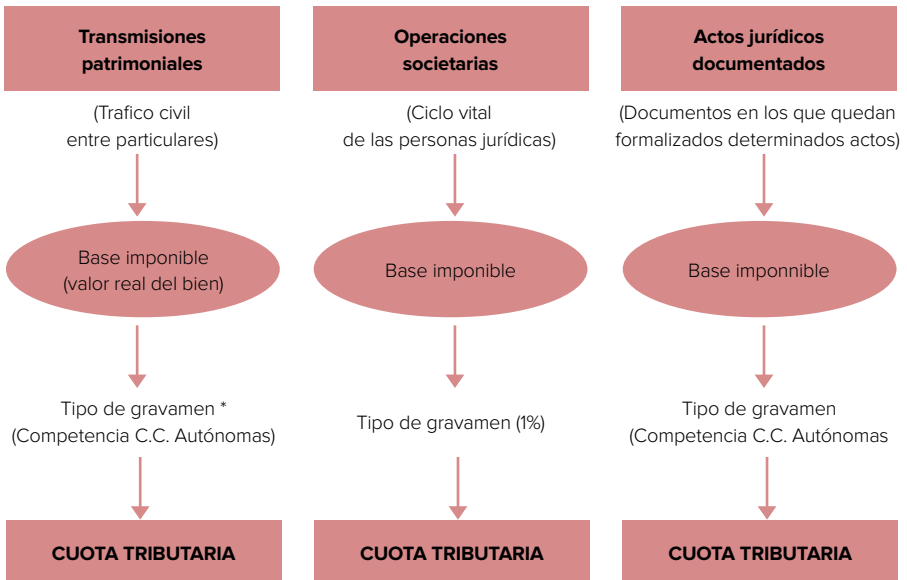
Transmisiones patrimoniales

(Trafico civil entre particulares)

Base imponible (valor real del bien)

Tipo de gravamen * (Competencia C.C. Autónomas)

CUOTA TRIBUTARIA

Operaciones societarias

(Ciclo vital de las personas jurídicas)

Base imponible

Tipo de gravamen (1%)

CUOTA TRIBUTARIA

Actos jurídicos documentados

(Documentos en los que quedan formalizados determinados actos)

Base imponnible

Tipo de gravamen (Competencia C.C. Autónomas

CUOTA TRIBUTARIA